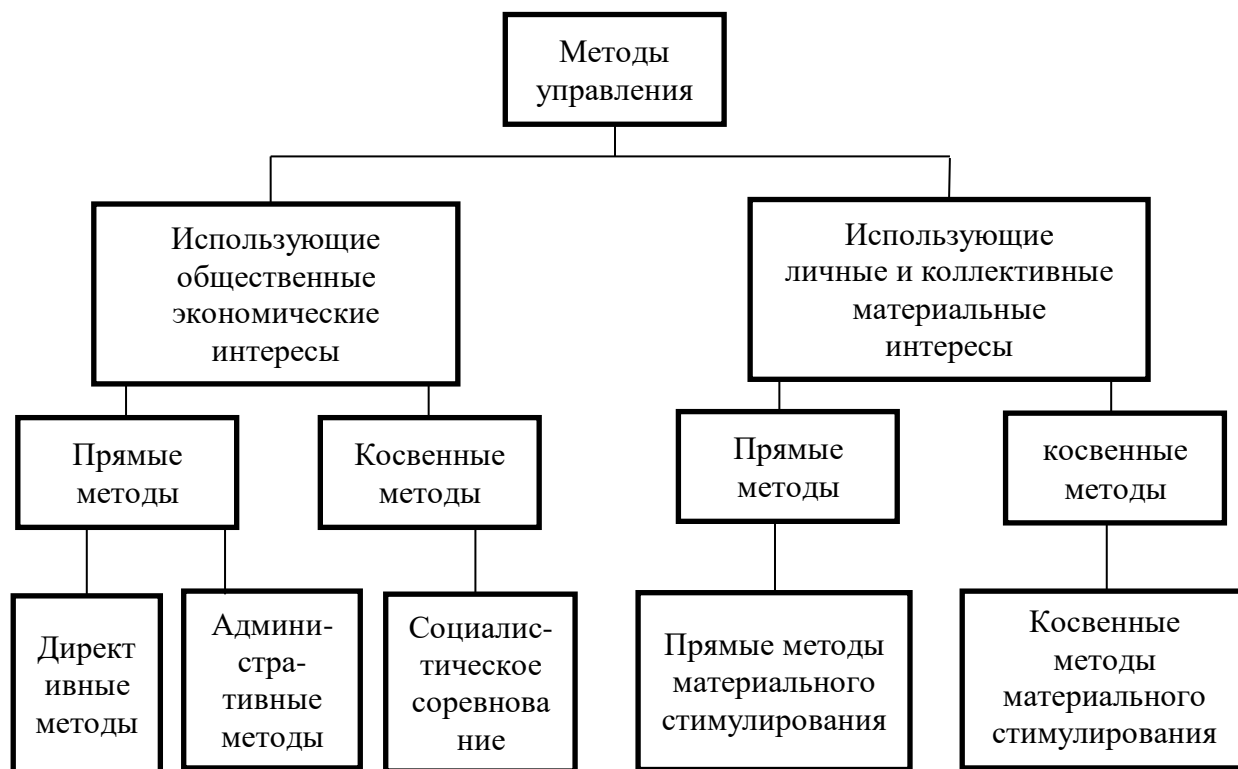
Методы управления

Использующие общественные экономические интересы

Использующие личные и коллективные материальные интересы

Прямые методы

Косвенные методы

Прямые методы

косвенные методы

Директ ивные методы

Административные методы

Социалистическое соревнова ние

Прямые методы материального стимулирования

Косвенные методы материального стимулирования